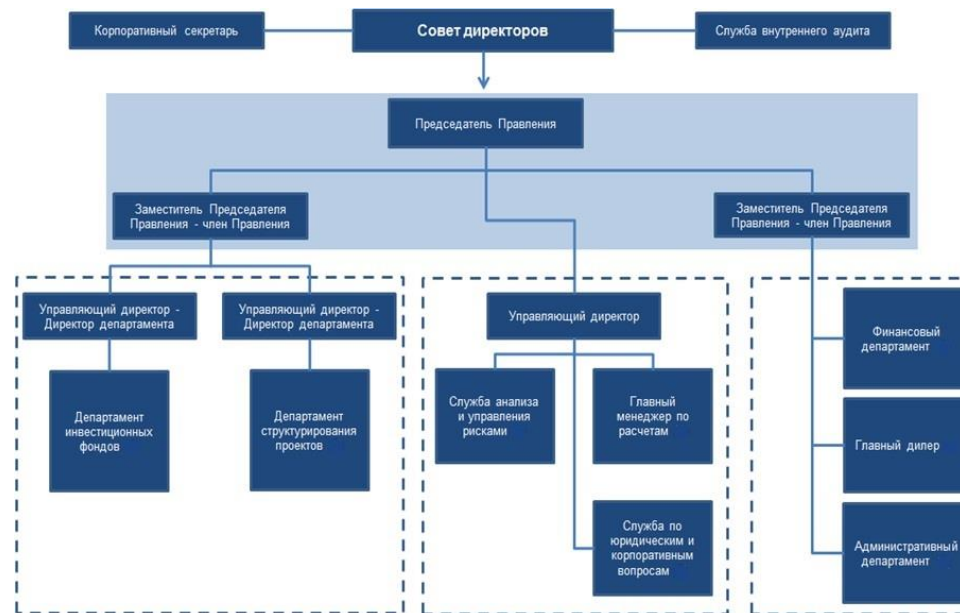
Корпоративный секретарь

Совет директоров

Служба внутреннего аудита

Председатель Правления

Заместитель Председателя Правления - член Правления

Заместитель Председателя Правления - член Правления

Управляющий директор - Директор департамента

Управляющий директор - Директор департамента

Управляющий директор

Департамент инвестиционных фондов

Департамент структурирования проектов

Служба анализа и управления рисками

Главный менеджер по расчетам

Служба по юридическим и корпоративным вопросам

Финансовый департамент

Главный дилер

Административный департамент